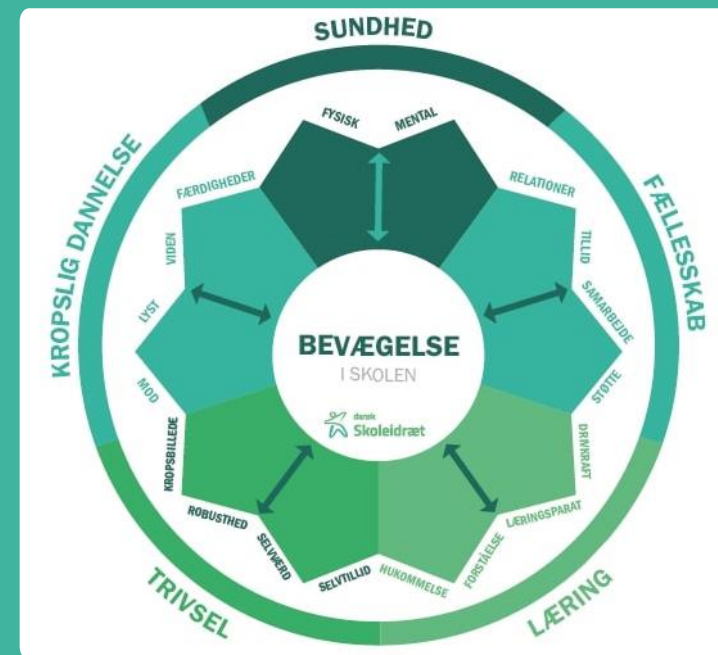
SUNDHED

FÆLLESSKAB

LÆRING

TRIVSEL

KROPSLIG DANNELSE

FYSISK
MENTAL

RELATIONER
TILLID
SAMARBEJDE
STØTTE

DRIVKRAFT
LÆRINGSPARAT
FORSTÅELSE
HUKOMMELSE

SELVTILLID
SELVVÆRD
ROBUSTHED
KROPSBILLEDE

MOD
LYST
VIDEN
FÆRDIGHEDER

BEVÆGELSE
I SKOLEN

dansk
Skoleidræt